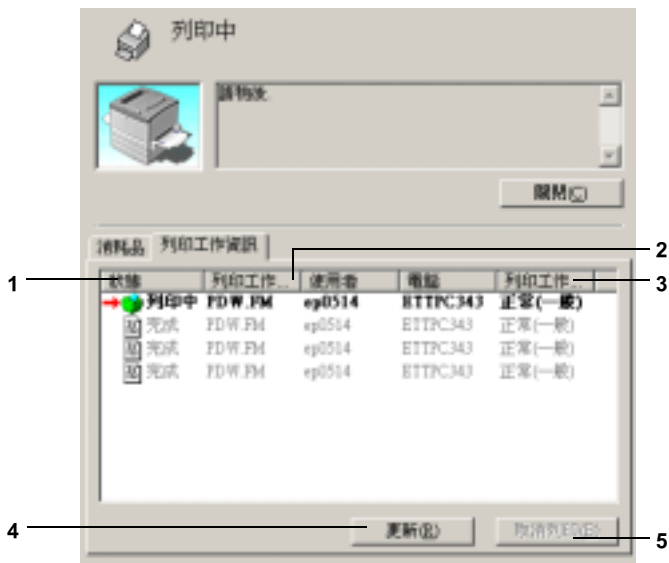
列印中

請稍後

關閉(C)

消耗品　列印工作資訊

| 狀態 | 列印工作... | 使用者 | 電腦 | 列印工作... |
|---|---|---|---|---|
| 列印中 | FDW.FM | ep0514 | ETTPC343 | 正常(一般) |
| 完成 | FDW.FM | ep0514 | ETTPC343 | 正常(一般) |
| 完成 | FDW.FM | ep0514 | ETTPC343 | 正常(一般) |
| 完成 | FDW.FM | ep0514 | ETTPC343 | 正常(一般) |

更新(R)　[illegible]

1
2
3
4
5